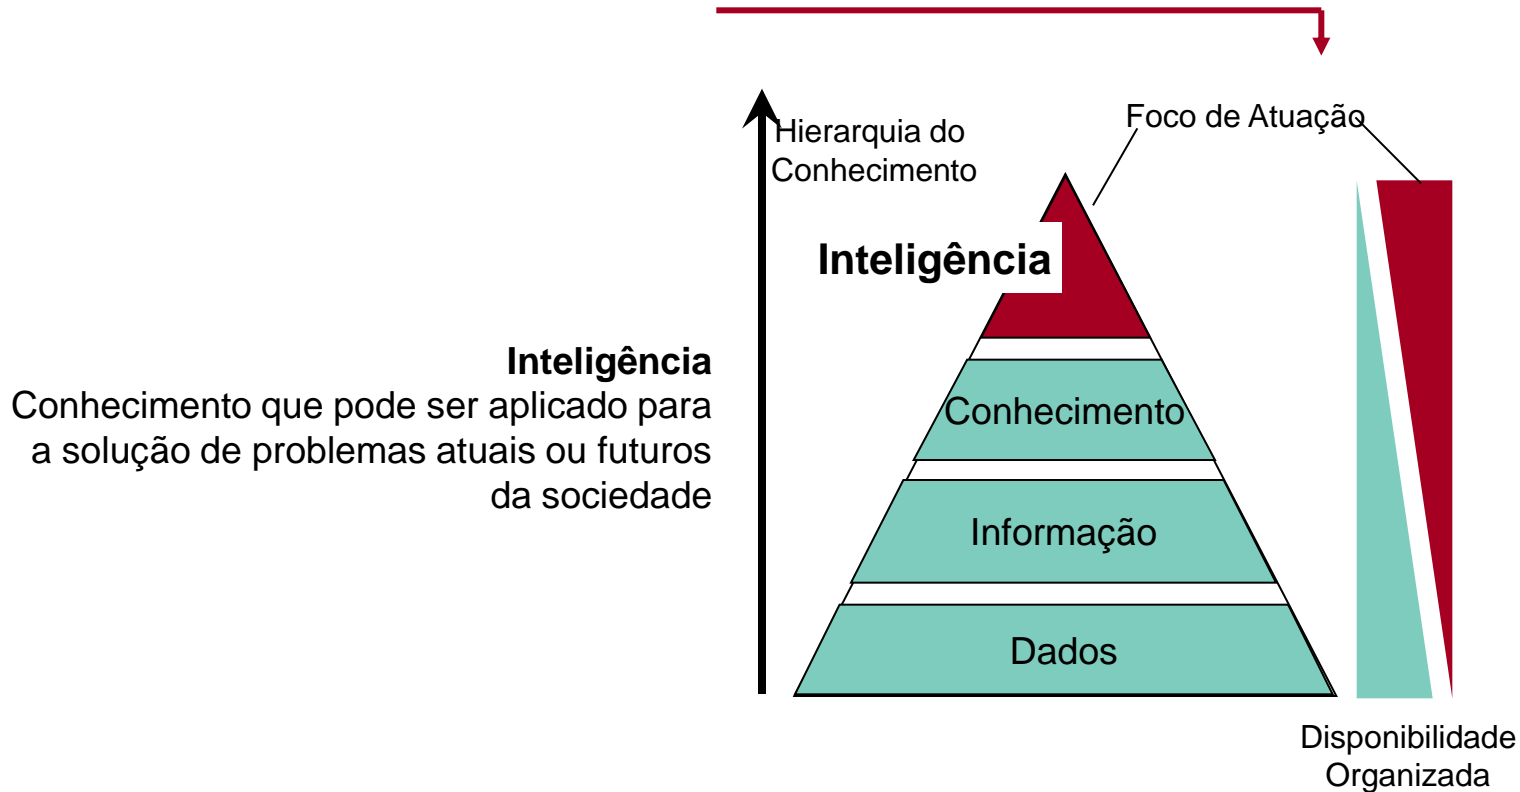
Hierarquia do Conhecimento

Foco de Atuação

Inteligência

Inteligência
Conhecimento que pode ser aplicado para a solução de problemas atuais ou futuros da sociedade

Conhecimento

Informação

Dados

Disponibilidade Organizada